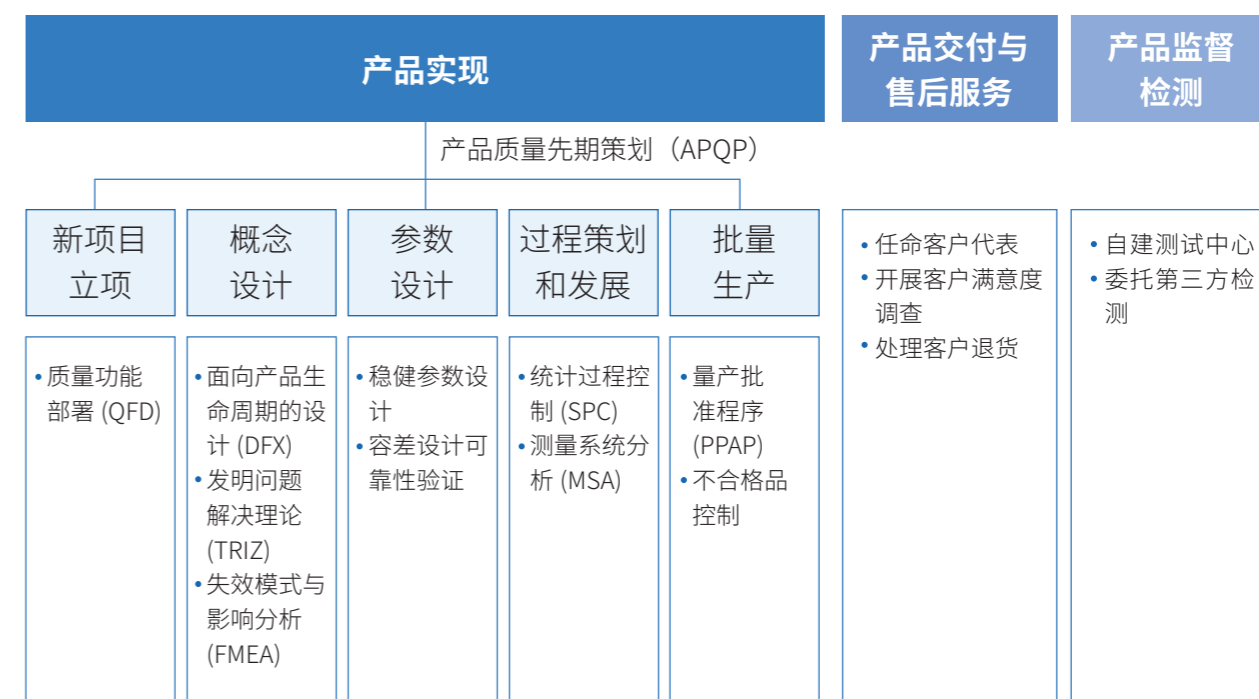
产品实现

产品交付与售后服务

产品监督检测

产品质量先期策划（APQP）

新项目立项

概念设计

参数设计

过程策划和发展

批量生产

• 任命客户代表
• 开展客户满意度调查
• 处理客户退货

• 自建测试中心
• 委托第三方检测

• 质量功能部署 (QFD)

• 面向产品生命周期的设计 (DFX)
• 发明问题解决理论 (TRIZ)
• 失效模式与影响分析 (FMEA)

• 稳健参数设计
• 容差设计可靠性验证

• 统计过程控制 (SPC)
• 测量系统分析 (MSA)

• 量产批准程序 (PPAP)
• 不合格品控制